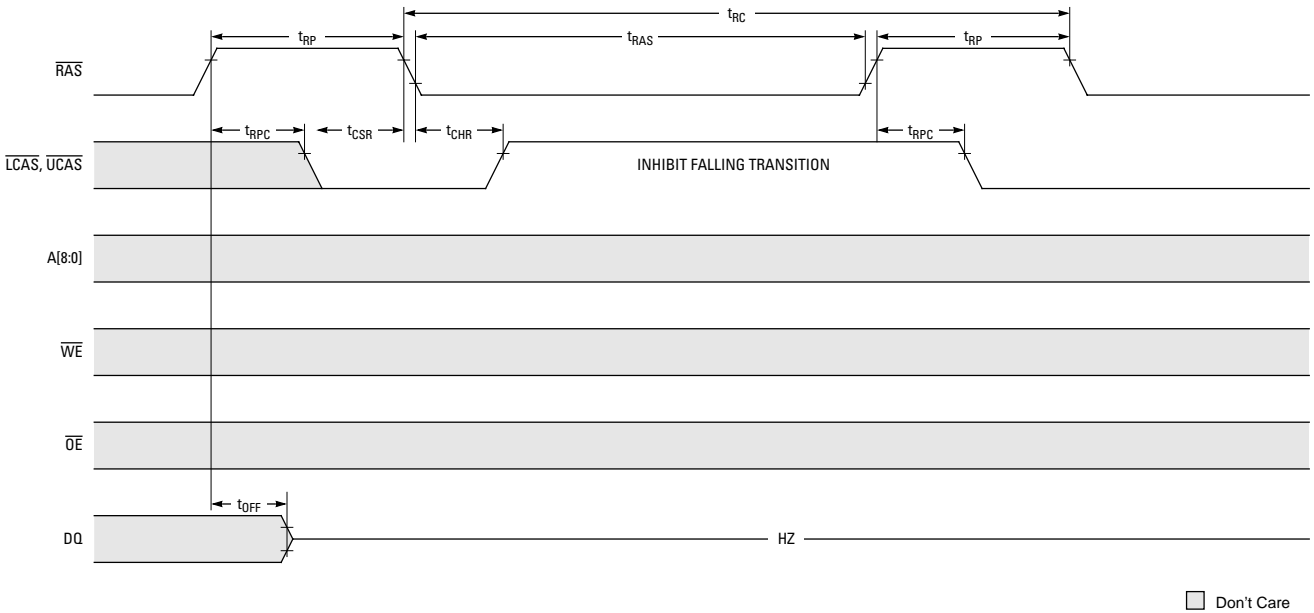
$t_{RC}$

$t_{RP}$

$t_{RAS}$

$t_{RP}$

$\overline{RAS}$

$t_{RPC}$

$t_{CSR}$

$t_{CHR}$

$t_{RPC}$

$\overline{LCAS}$, $\overline{UCAS}$

INHIBIT FALLING TRANSITION

A[8:0]

$\overline{WE}$

$\overline{OE}$

$t_{OFF}$

DQ

HZ

Don't Care